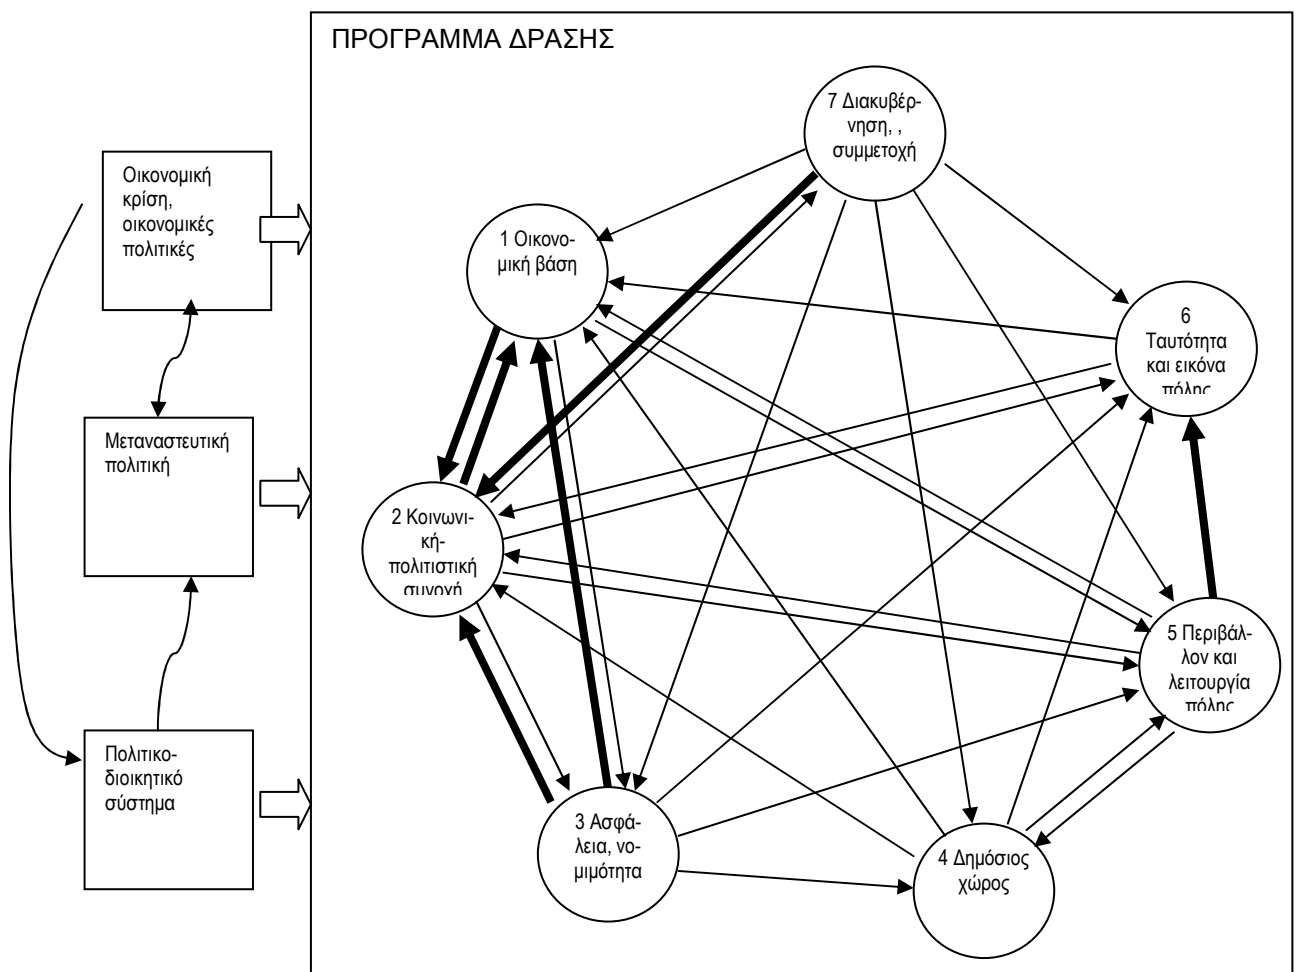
Οικονομική κρίση, οικονομικές πολιτικές

Μεταναστευτική πολιτική

Πολιτικοδιοικητικό σύστημα

ΠΡΟΓΡΑΜΜΑ ΔΡΑΣΗΣ

7 Διακυβέρνηση, , συμμετοχή

1 Οικονομική βάση

6 Ταυτότητα και εικόνα πόλης

2 Κοινωνικήπολιτιστική συνοχή

5 Περιβάλλον και λειτουργία πόλης

3 Ασφάλεια, νομιμότητα

4 Δημόσιος χώρος